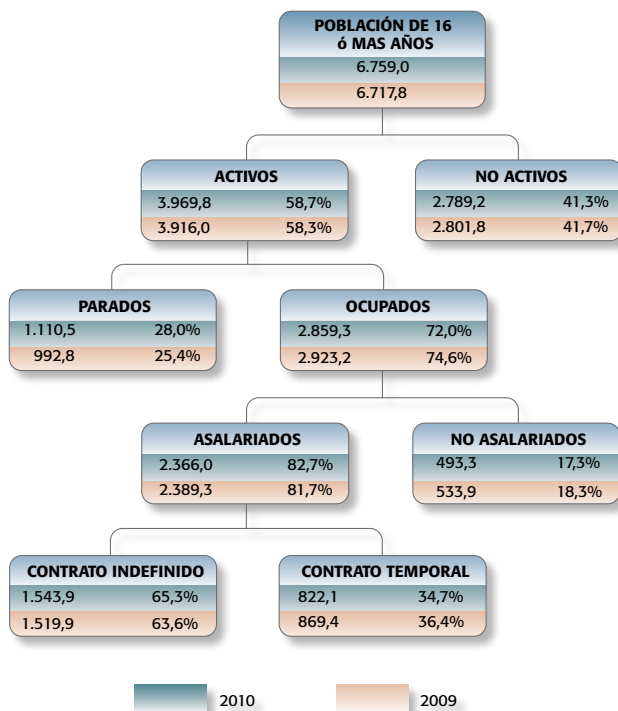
POBLACIÓN DE 16 ó MAS AÑOS
6.759,0
6.717,8

ACTIVOS
3.969,8 58,7%
3.916,0 58,3%

NO ACTIVOS
2.789,2 41,3%
2.801,8 41,7%

PARADOS
1.110,5 28,0%
992,8 25,4%

OCUPADOS
2.859,3 72,0%
2.923,2 74,6%

ASALARIADOS
2.366,0 82,7%
2.389,3 81,7%

NO ASALARIADOS
493,3 17,3%
533,9 18,3%

CONTRATO INDEFINIDO
1.543,9 65,3%
1.519,9 63,6%

CONTRATO TEMPORAL
822,1 34,7%
869,4 36,4%

2010
2009